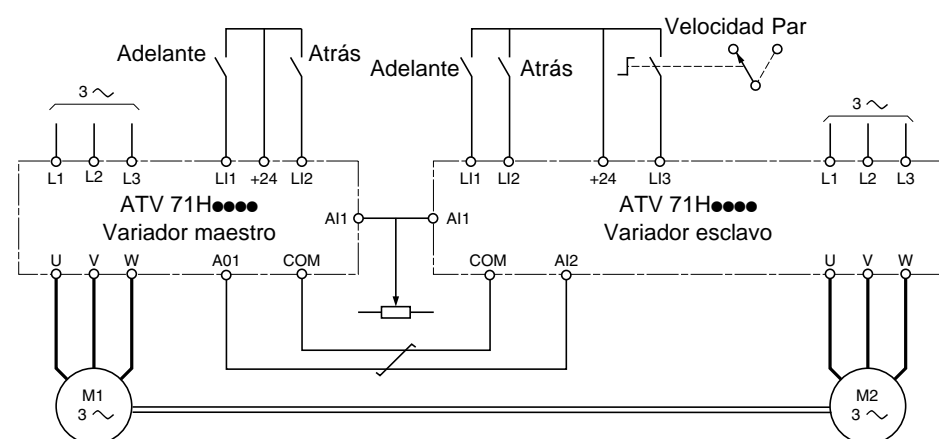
Adelante Atrás

Adelante Atrás

Velocidad Par

3 $\sim$

L1 L2 L3

LI1 +24 LI2

ATV 71H●●●●
Variador maestro

AI1

U V W

A01 COM

AI1

LI1 LI2 +24 LI3

ATV 71H●●●●
Variador esclavo

COM AI2

3 $\sim$

L1 L2 L3

U V W

M1
3 $\sim$

M2
3 $\sim$